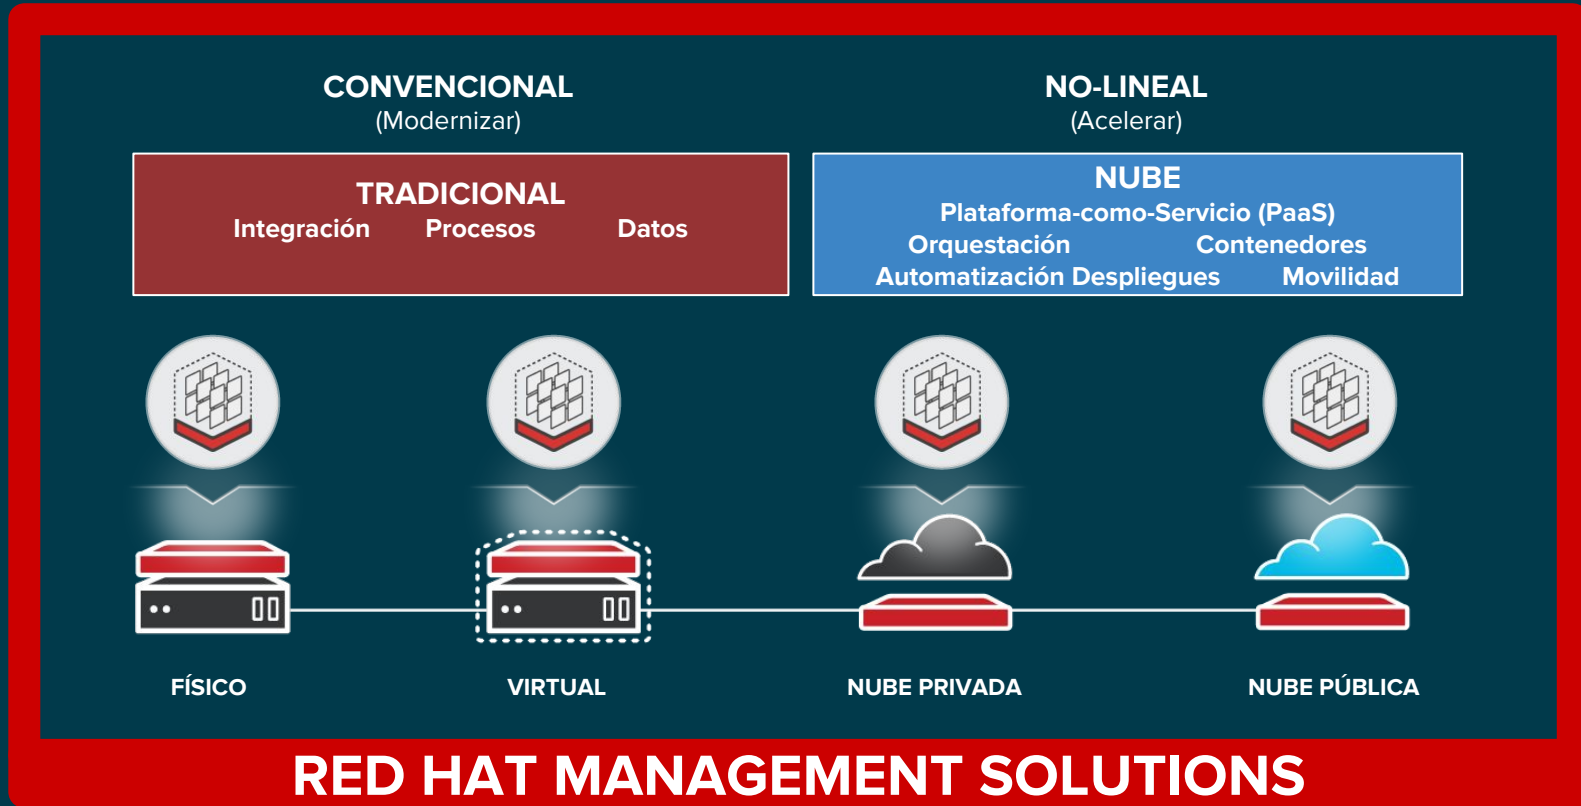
CONVENCIONAL
(Modernizar)

NO-LINEAL
(Acelerar)

TRADICIONAL
Integración Procesos Datos

NUBE
Plataforma-como-Servicio (PaaS)
Orquestación Contenedores
Automatización Despliegues Movilidad

FÍSICO

VIRTUAL

NUBE PRIVADA

NUBE PÚBLICA

RED HAT MANAGEMENT SOLUTIONS